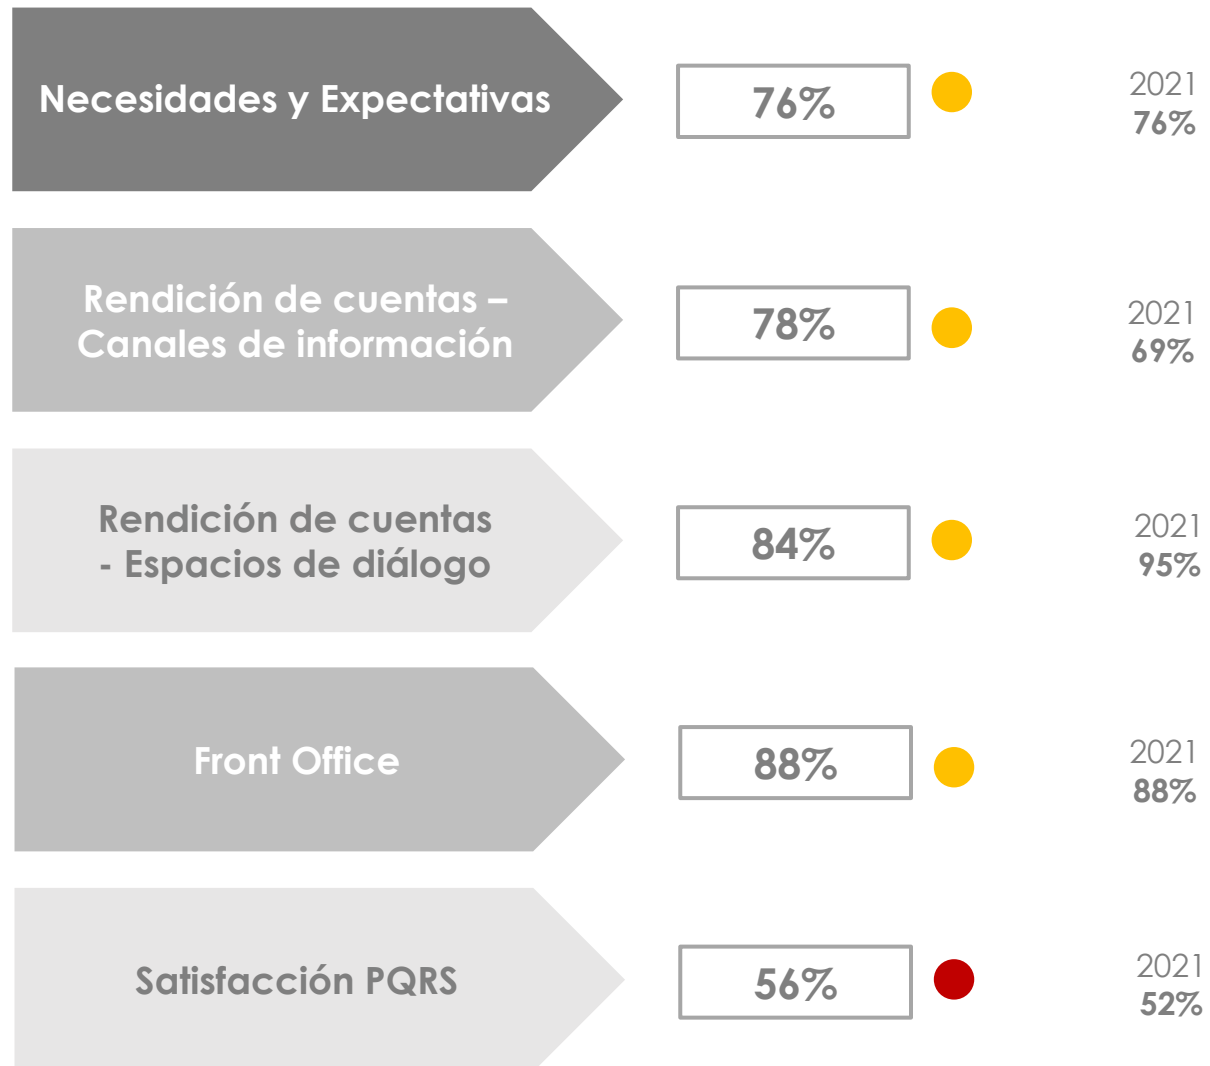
Necesidades y Expectativas

76%

2021
76%

Rendición de cuentas – Canales de información

78%

2021
69%

Rendición de cuentas - Espacios de diálogo

84%

2021
95%

Front Office

88%

2021
88%

Satisfacción PQRS

56%

2021
52%